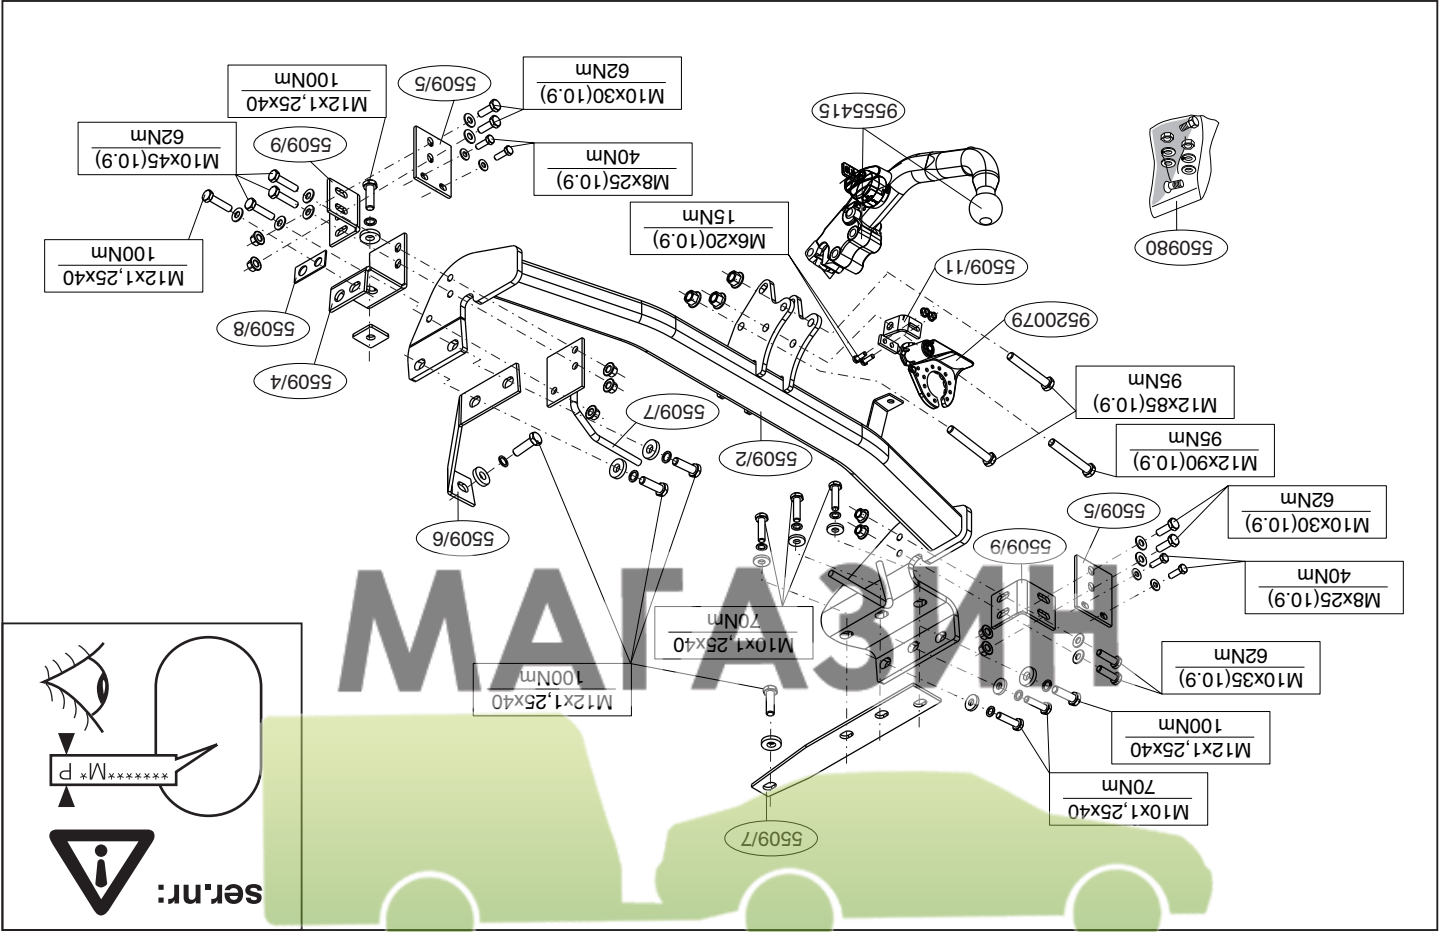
M12x1,25x40
100Nm

5509/5

M10x30(10.9)
62Nm

M10x45(10.9)
62Nm

5509/9

M8x25(10.9)
40Nm

9555415

550980

M6x20(10.9)
15Nm

M12x1,25x40
100Nm

5509/11

5509/8

9520079

5509/4

M12x85(10.9)
95Nm

5509/7

M12x90(10.9)
95Nm

5509/2

5509/5

M10x30(10.9)
62Nm

5509/6

5509/9

M8x25(10.9)
40Nm

M10x1,25x40
70Nm

МАГАЗИН

M10x35(10.9)
62Nm

M12x1,25x40
100Nm

M12x1,25x40
100Nm

M10x1,25x40
70Nm

5509/7

P *M*******

ser.nr.: